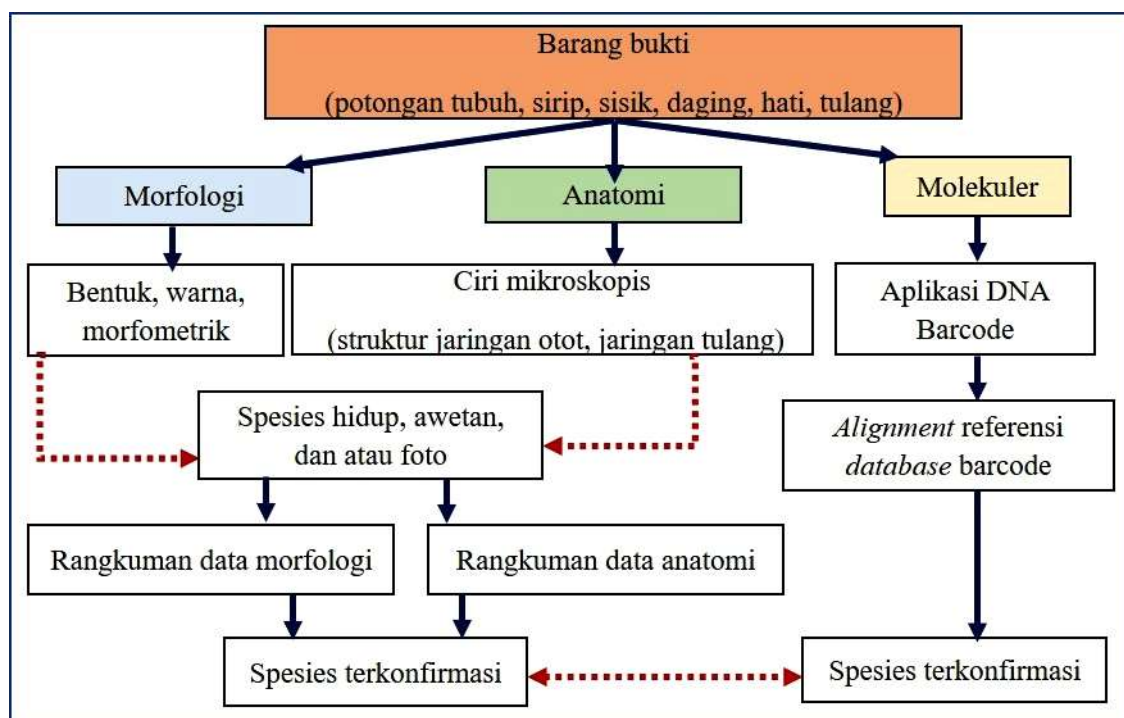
Barang bukti

(potongan tubuh, sirip, sisik, daging, hati, tulang)

Morfologi

Anatomi

Molekuler

Bentuk, warna, morfometrik

Ciri mikroskopis

(struktur jaringan otot, jaringan tulang)

Aplikasi DNA Barcode

Spesies hidup, awetan, dan atau foto

*Alignment* referensi *database* barcode

Rangkuman data morfologi

Rangkuman data anatomi

Spesies terkonfirmasi

Spesies terkonfirmasi